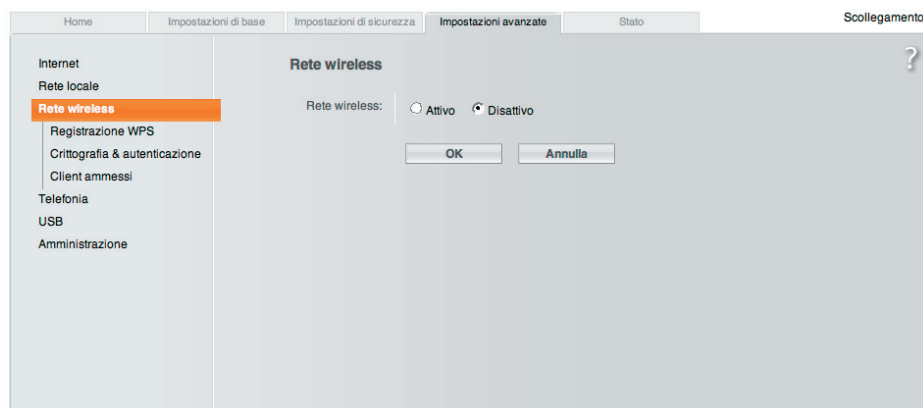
Home | Impostazioni di base | Impostazioni di sicurezza | Impostazioni avanzate | Stato

Scollegamento

Internet
Rete locale
Rete wireless
Registrazione WPS
Crittografia & autenticazione
Client ammessi
Telefonia
USB
Amministrazione

Rete wireless

?

Rete wireless: Attivo Disattivo

OK Annulla